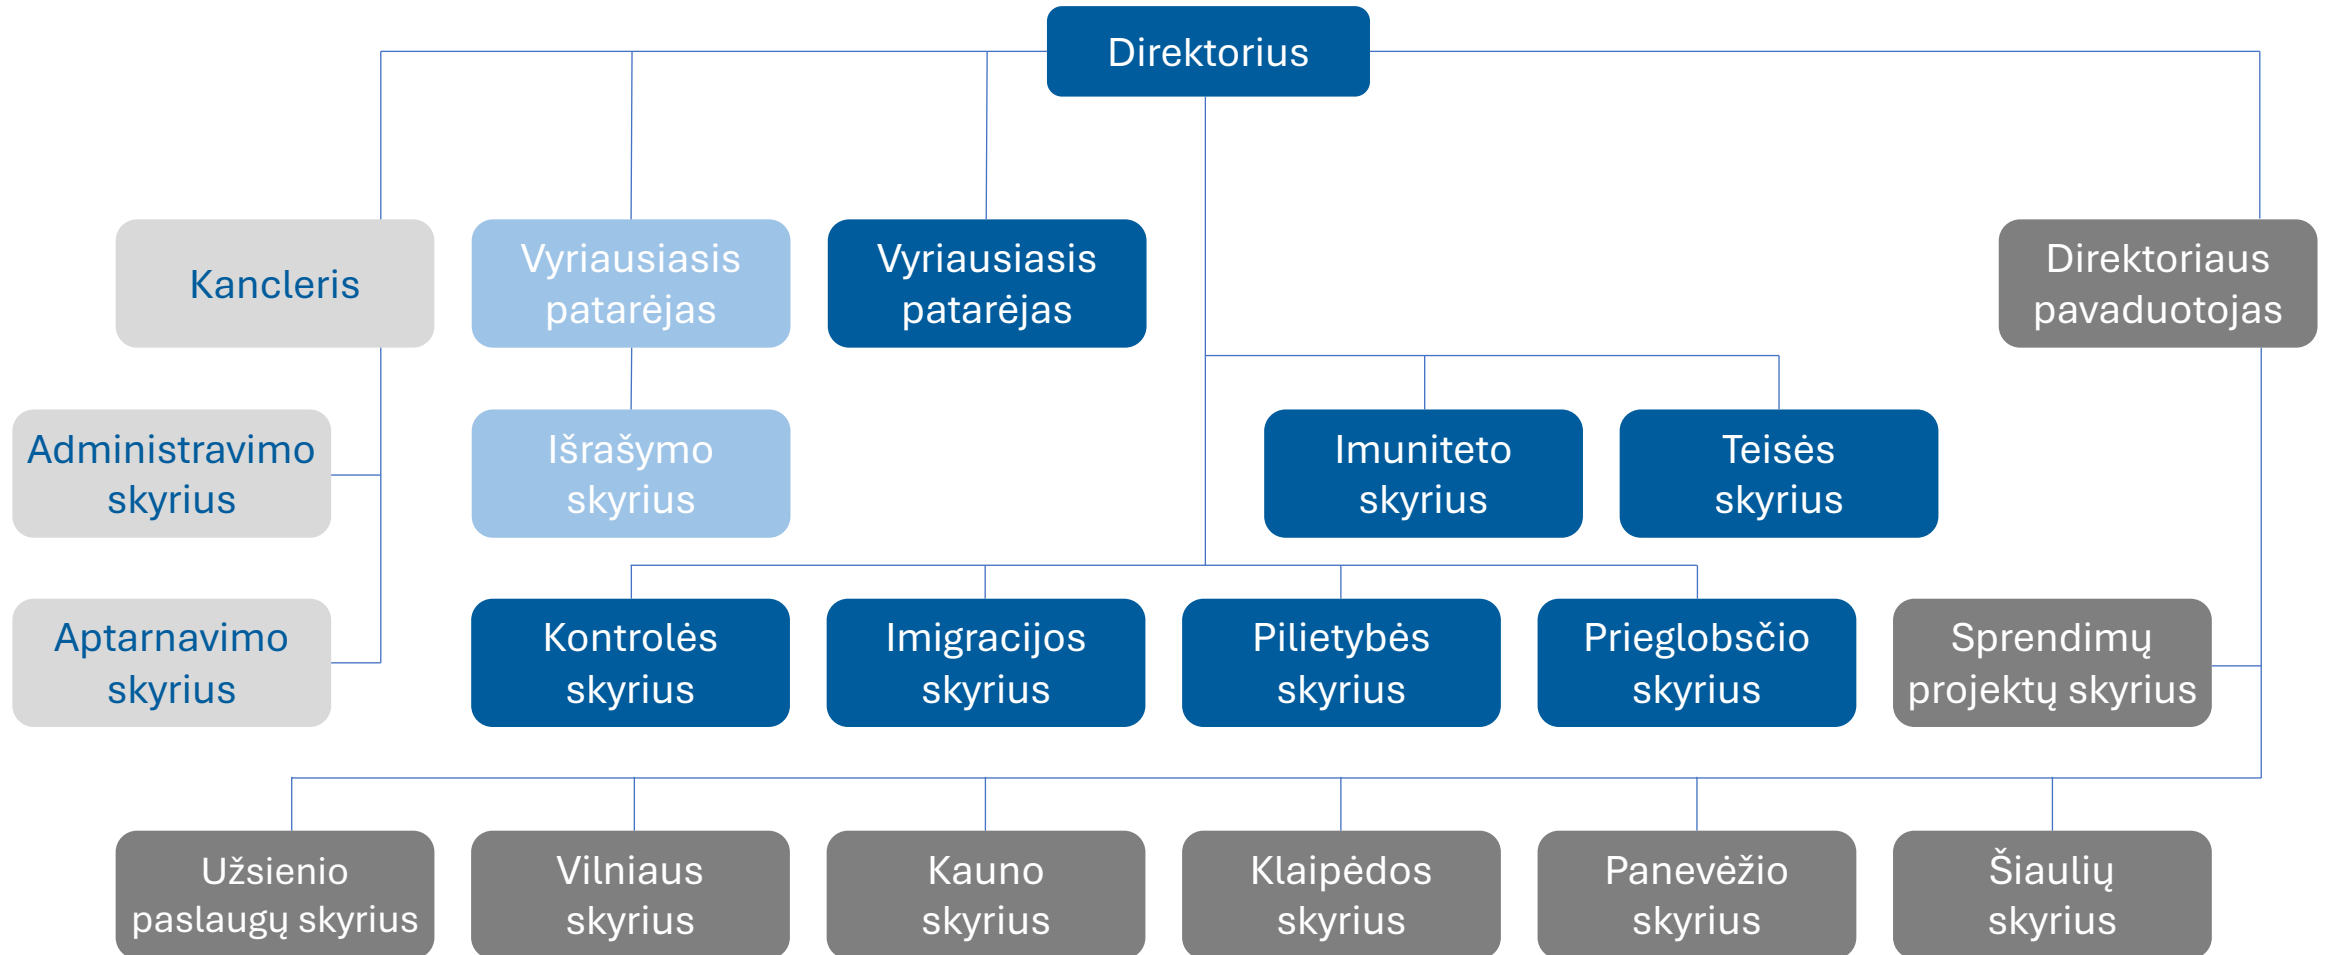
Direktorius

Kancleris

Vyriausiasis patarėjas

Vyriausiasis patarėjas

Direktoriaus pavaduotojas

Administravimo skyrius

Išrašymo skyrius

Imuniteto skyrius

Teisės skyrius

Aptarnavimo skyrius

Kontrolės skyrius

Imigracijos skyrius

Pilietybės skyrius

Prieglobsčio skyrius

Sprendimų projektų skyrius

Užsienio paslaugų skyrius

Vilniaus skyrius

Kauno skyrius

Klaipėdos skyrius

Panevėžio skyrius

Šiaulių skyrius